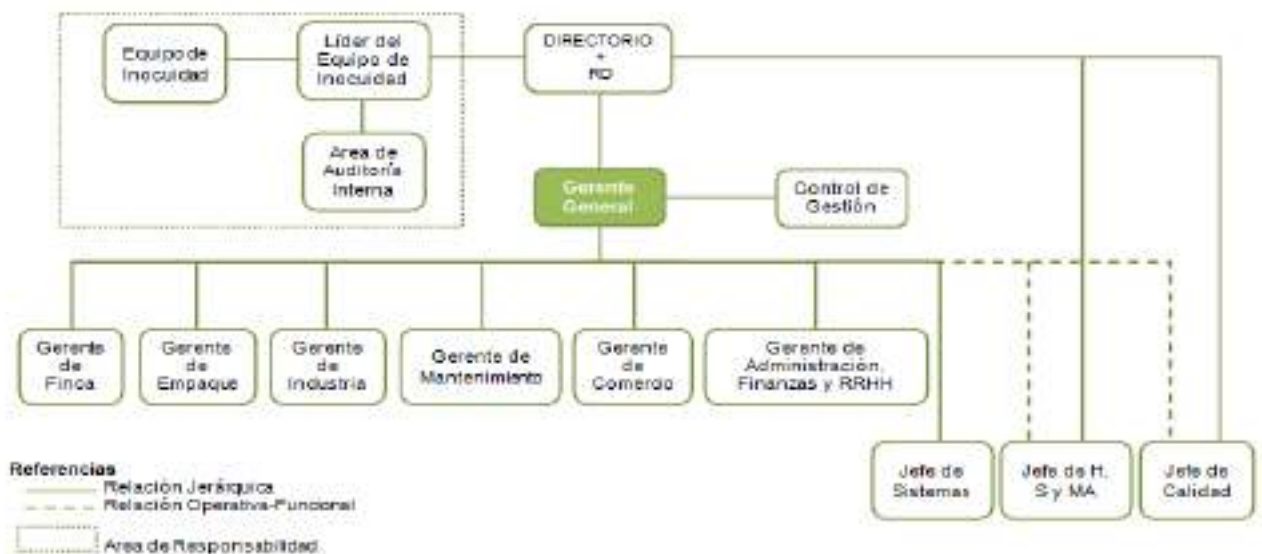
Equipo de Inocuidad

Líder del Equipo de Inocuidad

DIRECTORIO + RD

Area de Auditoría Interna

Gerente General

Control de Gestión

Gerente de Finca

Gerente de Empaque

Gerente de Industria

Gerente de Mantenimiento

Gerente de Comercio

Gerente de Administración, Finanzas y RRHH

Jefe de Sistemas

Jefe de H. S y MA

Jefe de Calidad

Referencias
Relación Jerárquica
Relación Operativa-Funcional
Area de Responsabilidad